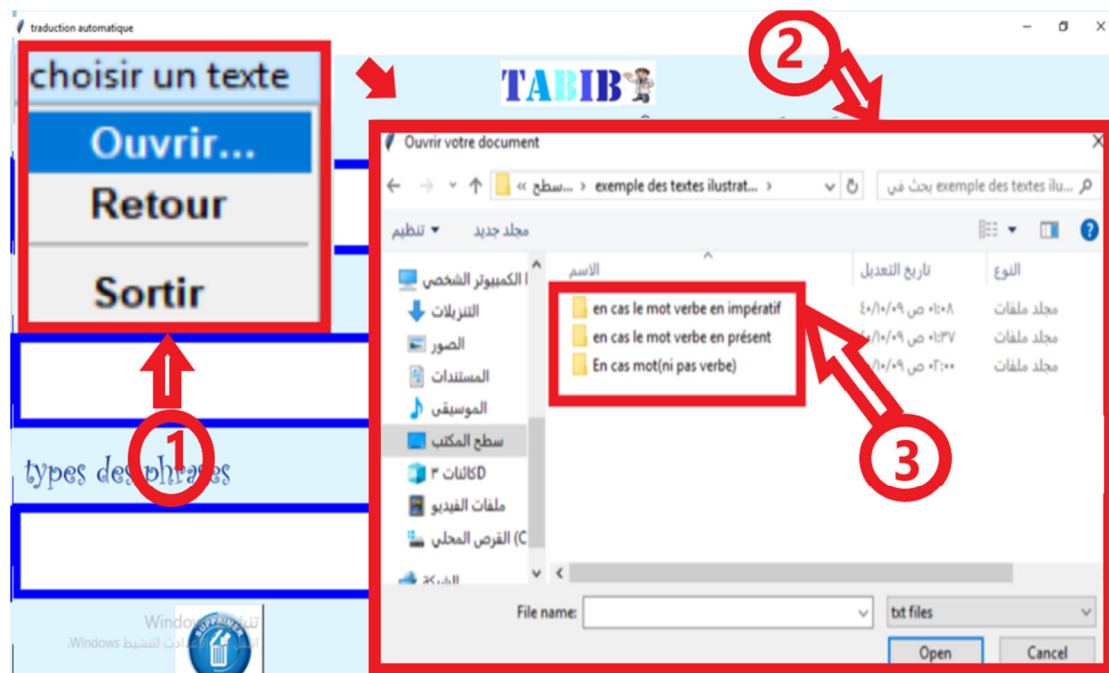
traduction automatique

choisir un texte
Ouvrir...
Retour
Sortir

TABIB

1
2
3

types des phrases

Ouvrir votre document

« سطح ... › exemple des textes ilustrat... ›
بحث في exemple des textes ilu...

تنظيم ▾   مجلد جديد

الكمبيوتر الشخصي
التنزيلات
الصور
المستندات
الموسيقى
سطح المكتب
كائنات 3D
ملفات الفيديو
القرص المحلي (C
الشبكة

| الاسم | تاريخ التعديل | النوع |
|---|---|---|
| en cas le mot verbe en impératif | ٠١:٠٨ ص ٢٠/١٠/٠٩ | مجلد ملفات |
| en cas le mot verbe en présent | ٠١:٣٧ ص ٢٠/١٠/٠٩ | مجلد ملفات |
| En cas mot(ni pas verbe) | ٠٢:٠٠ ص ٢٠/١٠/٠٩ | مجلد ملفات |

File name:
txt files
Open
Cancel

SUPPRIMER

تنشيط Windows
انتقل إلى الإعدادات لتنشيط Windows.